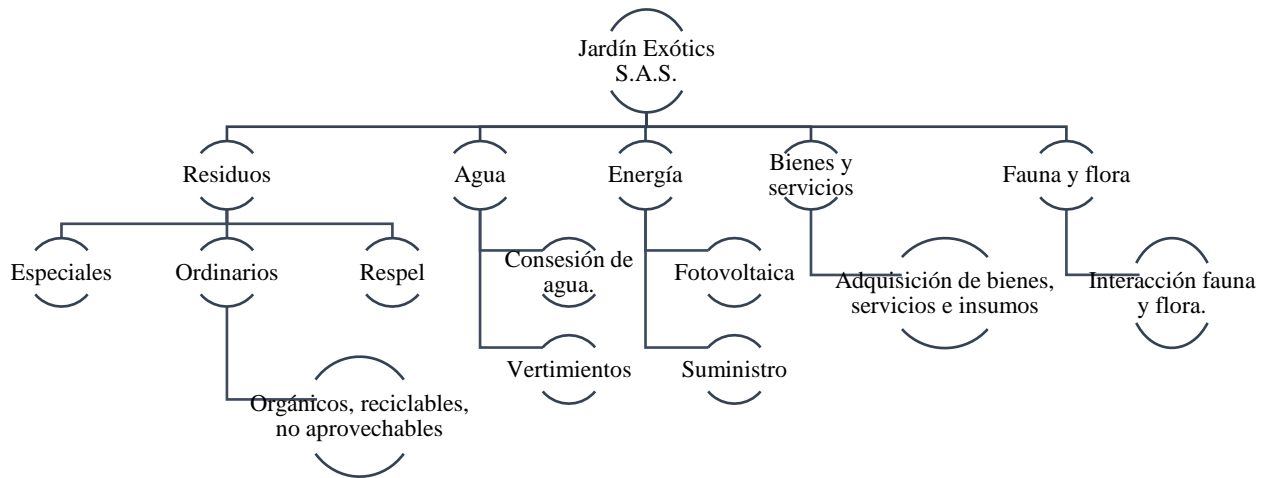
Jardín Exótics S.A.S.

Residuos

Especiales

Ordinarios

Orgánicos, reciclables, no aprovechables

Respel

Agua

Consesión de agua.

Vertimientos

Energía

Fotovoltaica

Suministro

Bienes y servicios

Adquisición de bienes, servicios e insumos

Fauna y flora

Interacción fauna y flora.